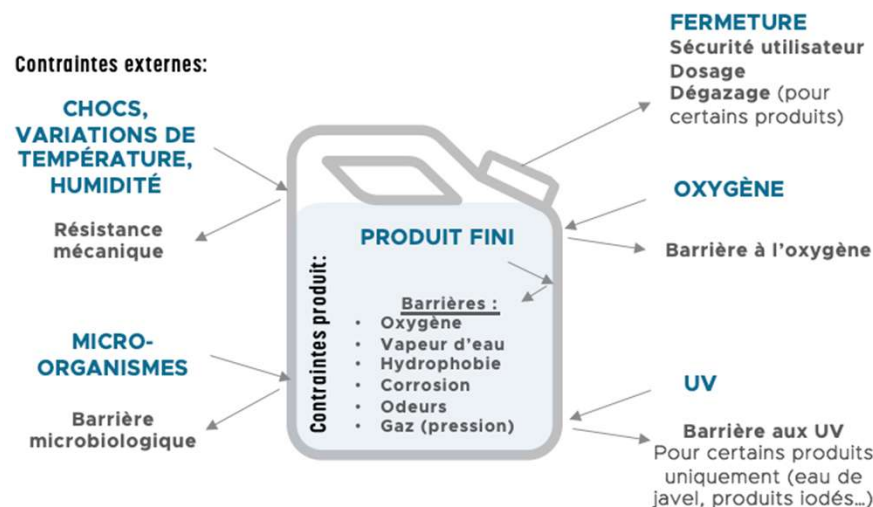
Contraintes externes:

CHOCS, VARIATIONS DE TEMPÉRATURE, HUMIDITÉ

Résistance mécanique

MICRO-ORGANISMES

Barrière microbiologique

Contraintes produit:

PRODUIT FINI

Barrières :
- Oxygène
- Vapeur d'eau
- Hydrophobie
- Corrosion
- Odeurs
- Gaz (pression)

FERMETURE
Sécurité utilisateur
Dosage
Dégazage (pour certains produits)

OXYGÈNE

Barrière à l'oxygène

UV

Barrière aux UV
Pour certains produits uniquement (eau de javel, produits iodés…)